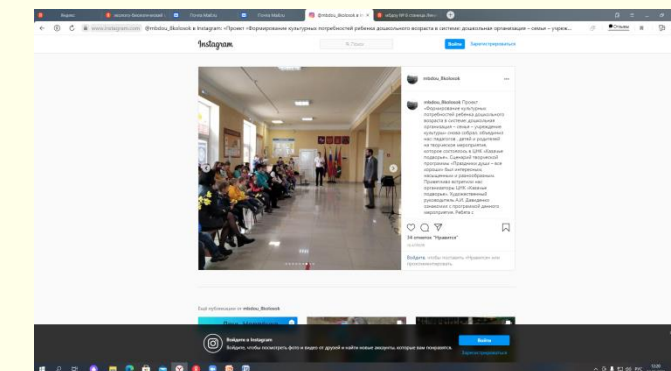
Яндекс | нагрузки-биохимический | Почта Mail.ru | Почта Mail.ru | @mbdou_9kolosok в I | «Еду ЯР 6 станица Лени

www.instagram.com @mbdou_9kolosok в Instagram: «Проект «Формирование культурных потребностей ребенка дошкольного возраста в системе: дошкольная организация – семья – учрежд...

Instagram

Поиск

Войти | Зарегистрироваться

mbdou_9kolosok

mbdou_9kolosok Проект «Формирование культурных потребностей ребенка дошкольного возраста в системе: дошкольная организация – семья – учреждение культуры» стало сферой, объединившей педагогов, детей и родителей на творческом мероприятии, которое состоялось в ЦНК «Казачье подворье». Сценарий творческой программы «Праздники души – все хорошо» был интересным, насыщенным и разнообразным. Приветствие встретили нас организаторы ЦНК «Казачье подворье». Художественный руководитель А.И. Давиденко ознакомила с программой данного мероприятия. Ребята с

26 отметок "Нравится"

Войдите, чтобы поставить отметку «Нравится» или прокомментировать.

Еще публикации от mbdou_9kolosok

Войдите в Instagram

Войдите, чтобы посмотреть фото и видео от друзей и найти новые аккаунты, которые вам понравятся.

Войти

Зарегистрироваться